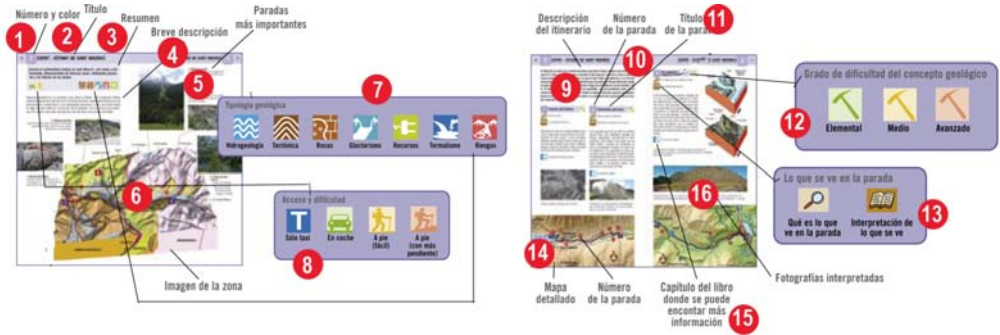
1 Número y color
2 Título
3 Resumen
4 Breve descripción
Paradas más importantes
5
Tipología geológica
7
Hidrogeología
Tectónica
Rocas
Glaciarismo
Recursos
Termalismo
Riesgos
6
Acceso y dificultad
Solo taxi
En coche
A pie (fácil)
A pie (con más pendiente)
8
Imagen de la zona

Descripción del itinerario
9
Número de la parada
10
Título de la parada
11
Grado de dificultad del concepto geológico
12
Elemental
Medio
Avanzado
Lo que se ve en la parada
Qué es lo que ve en la parada
Interpretación de lo que se ve
13
16
14
Mapa detallado
Número de la parada
Capítulo del libro donde se puede encontrar más información
15
Fotografías interpretadas